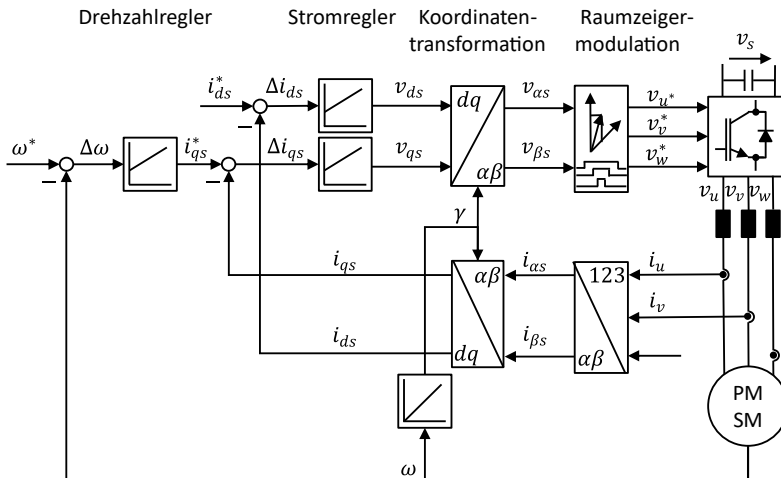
Drehzahlregler

Stromregler

Koordinatentransformation

Raumzeigermodulation

$v_s$

$i_{ds}^*$

$\Delta i_{ds}$

$v_{ds}$

$dq$

$v_{\alpha s}$

$v_{u^*}$

$v_v^*$

$v_w^*$

$\omega^*$

$\Delta\omega$

$i_{qs}^*$

$\Delta i_{qs}$

$v_{qs}$

$\alpha\beta$

$v_{\beta s}$

$v_u$ $v_v$ $v_w$

$\gamma$

$i_{qs}$

$\alpha\beta$

$i_{\alpha s}$

123

$i_u$

$i_v$

$i_{ds}$

$i_{\beta s}$

$dq$

$\alpha\beta$

PM SM

$\omega$